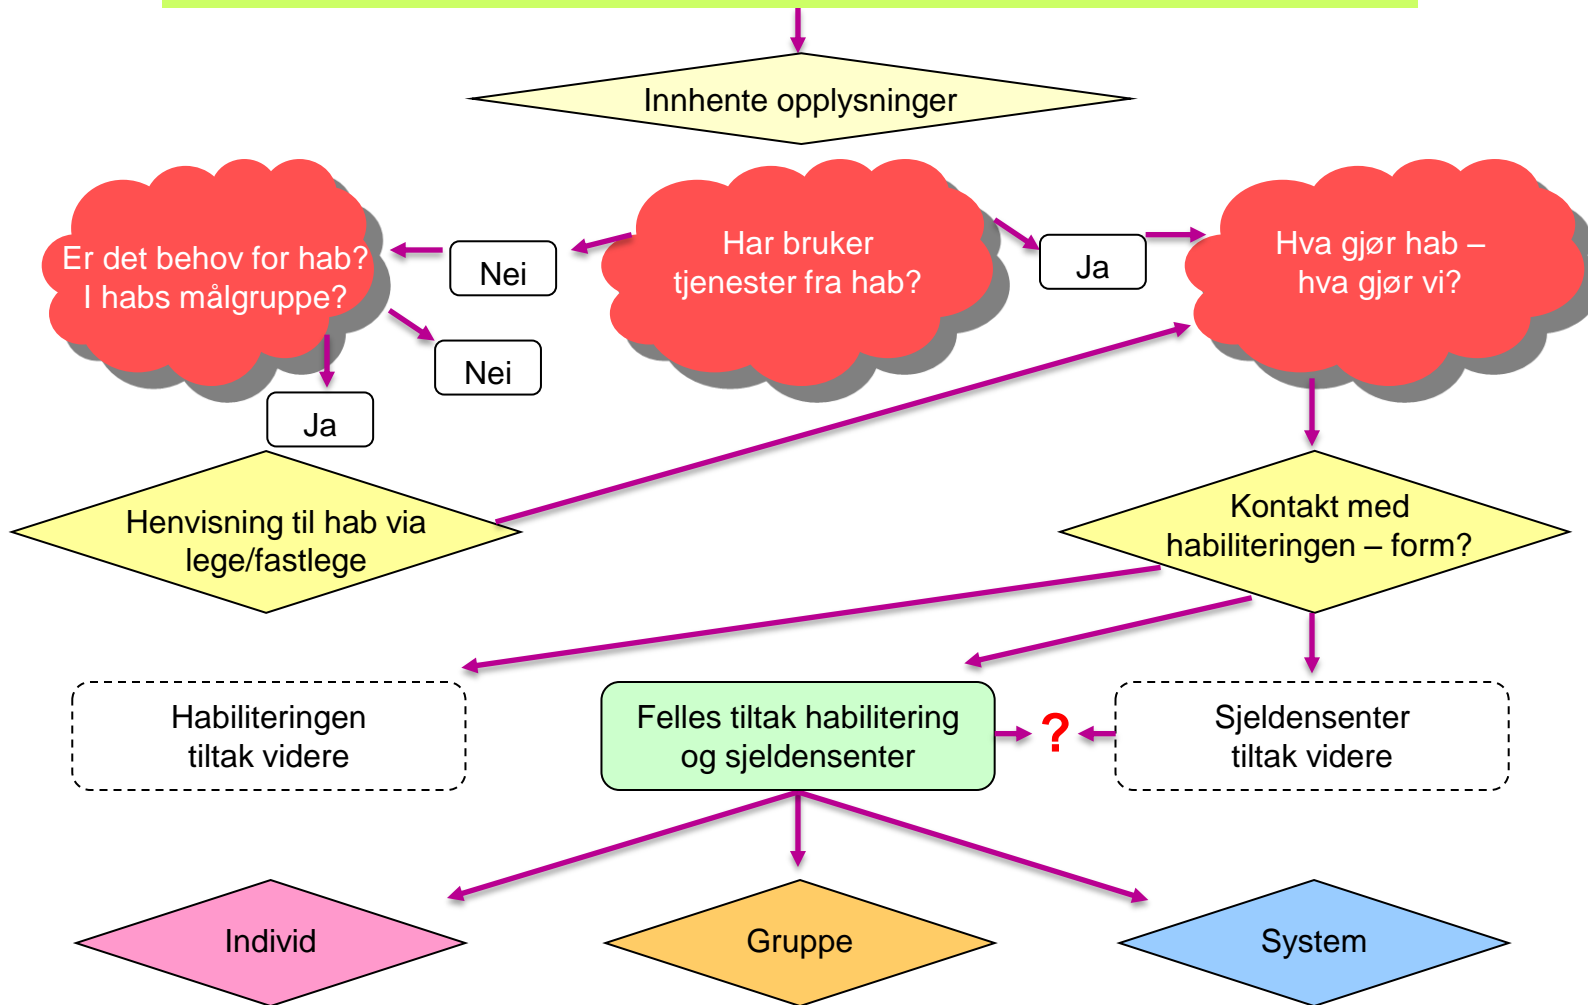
Innhente opplysninger

Er det behov for hab?
I habs målgruppe?

Nei

Har bruker
tjenester fra hab?

Ja

Hva gjør hab –
hva gjør vi?

Nei

Ja

Henvisning til hab via
lege/fastlege

Kontakt med
habiliteringen – form?

Habiliteringen
tiltak videre

Felles tiltak habilitering
og sjeldensenter

?

Sjeldensenter
tiltak videre

Individ

Gruppe

System